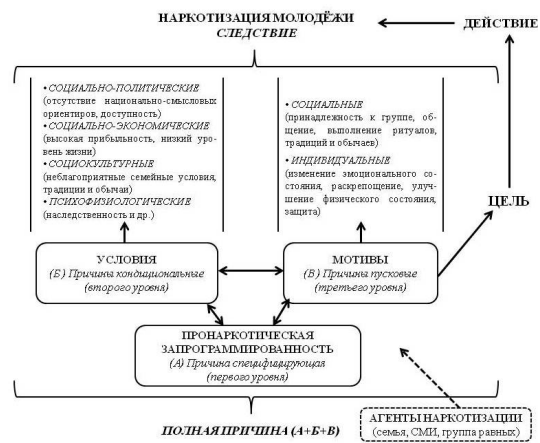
НАРКОТИЗАЦИЯ МОЛОДЁЖИ
СЛЕДСТВИЕ

ДЕЙСТВИЕ

• СОЦИАЛЬНО-ПОЛИТИЧЕСКИЕ (отсутствие национально-смысловых ориентиров, доступность)
• СОЦИАЛЬНО-ЭКОНОМИЧЕСКИЕ (высокая прибыльность, низкий уровень жизни)
• СОЦИОКУЛЬТУРНЫЕ (неблагоприятные семейные условия, традиции и обычаи)
• ПСИХОФИЗИОЛОГИЧЕСКИЕ (наследственность и др.)

• СОЦИАЛЬНЫЕ (принадлежность к группе, общение, выполнение ритуалов, традиций и обычаев)
• ИНДИВИДУАЛЬНЫЕ (изменение эмоционального состояния, раскрепощение, улучшение физического состояния, защита)

ЦЕЛЬ

УСЛОВИЯ
(Б) Причина кондициональные (второго уровня)

МОТИВЫ
(В) Причина пусковые (третьего уровня)

ПРОНАРКОТИЧЕСКАЯ ЗАПРОГРАММИРОВАННОСТЬ
(А) Причина специфицирующая (первого уровня)

АГЕНТЫ НАРКОТИЗАЦИИ
(семья, СМИ, группа равных)

ПОЛНАЯ ПРИЧИНА (А+Б+В)